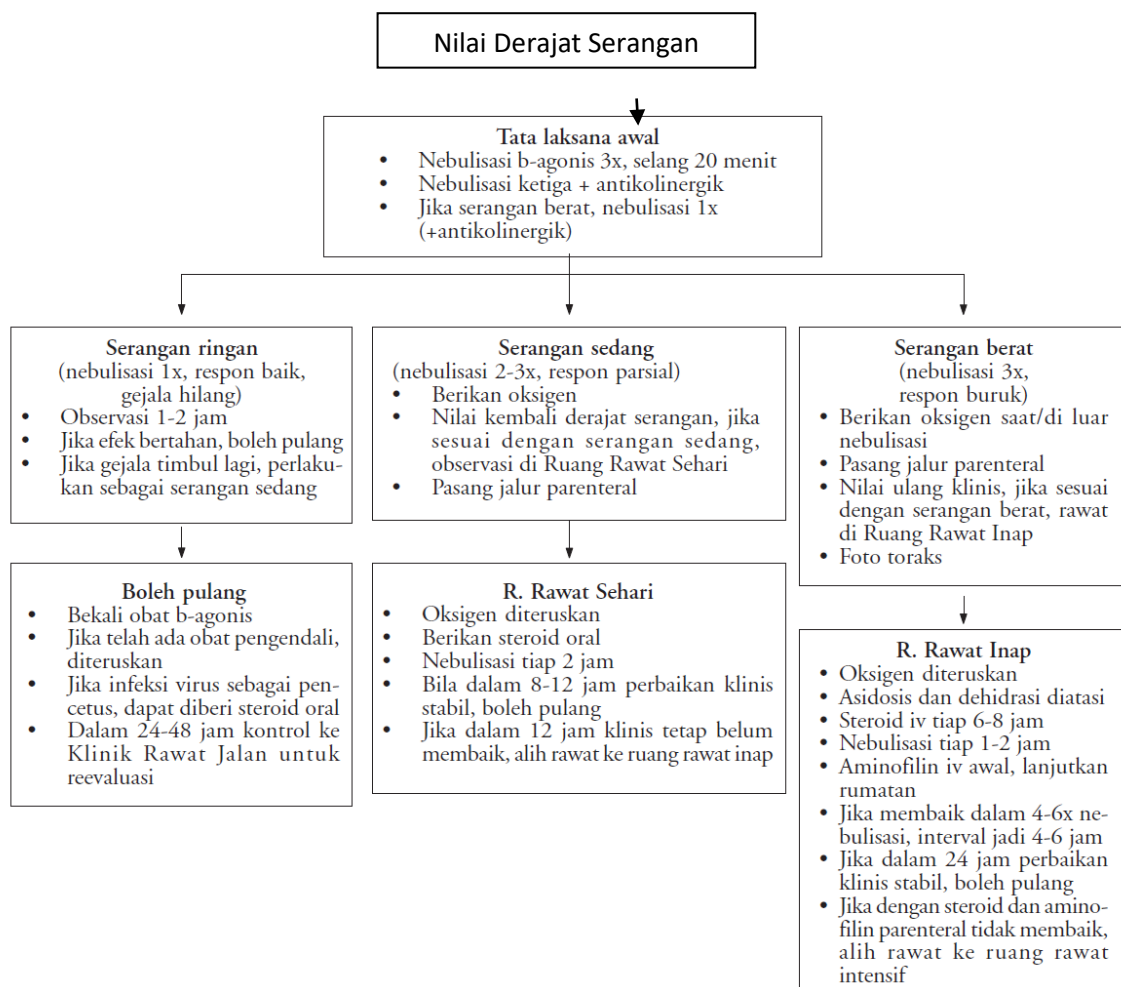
Nilai Derajat Serangan

Tata laksana awal
• Nebulisasi b-agonis 3x, selang 20 menit
• Nebulisasi ketiga + antikolinergik
• Jika serangan berat, nebulisasi 1x (+antikolinergik)

Serangan ringan
(nebulisasi 1x, respon baik, gejala hilang)
• Observasi 1-2 jam
• Jika efek bertahan, boleh pulang
• Jika gejala timbul lagi, perlakukan sebagai serangan sedang

Boleh pulang
• Bekali obat b-agonis
• Jika telah ada obat pengendali, diteruskan
• Jika infeksi virus sebagai pencetus, dapat diberi steroid oral
• Dalam 24-48 jam kontrol ke Klinik Rawat Jalan untuk reevaluasi

Serangan sedang
(nebulisasi 2-3x, respon parsial)
• Berikan oksigen
• Nilai kembali derajat serangan, jika sesuai dengan serangan sedang, observasi di Ruang Rawat Sehari
• Pasang jalur parenteral

R. Rawat Sehari
• Oksigen diteruskan
• Berikan steroid oral
• Nebulisasi tiap 2 jam
• Bila dalam 8-12 jam perbaikan klinis stabil, boleh pulang
• Jika dalam 12 jam klinis tetap belum membaik, alih rawat ke ruang rawat inap

Serangan berat
(nebulisasi 3x, respon buruk)
• Berikan oksigen saat/di luar nebulisasi
• Pasang jalur parenteral
• Nilai ulang klinis, jika sesuai dengan serangan berat, rawat di Ruang Rawat Inap
• Foto toraks

R. Rawat Inap
• Oksigen diteruskan
• Asidosis dan dehidrasi diatasi
• Steroid iv tiap 6-8 jam
• Nebulisasi tiap 1-2 jam
• Aminofilin iv awal, lanjutkan rumatan
• Jika membaik dalam 4-6x nebulisasi, interval jadi 4-6 jam
• Jika dalam 24 jam perbaikan klinis stabil, boleh pulang
• Jika dengan steroid dan aminofilin parenteral tidak membaik, alih rawat ke ruang rawat intensif